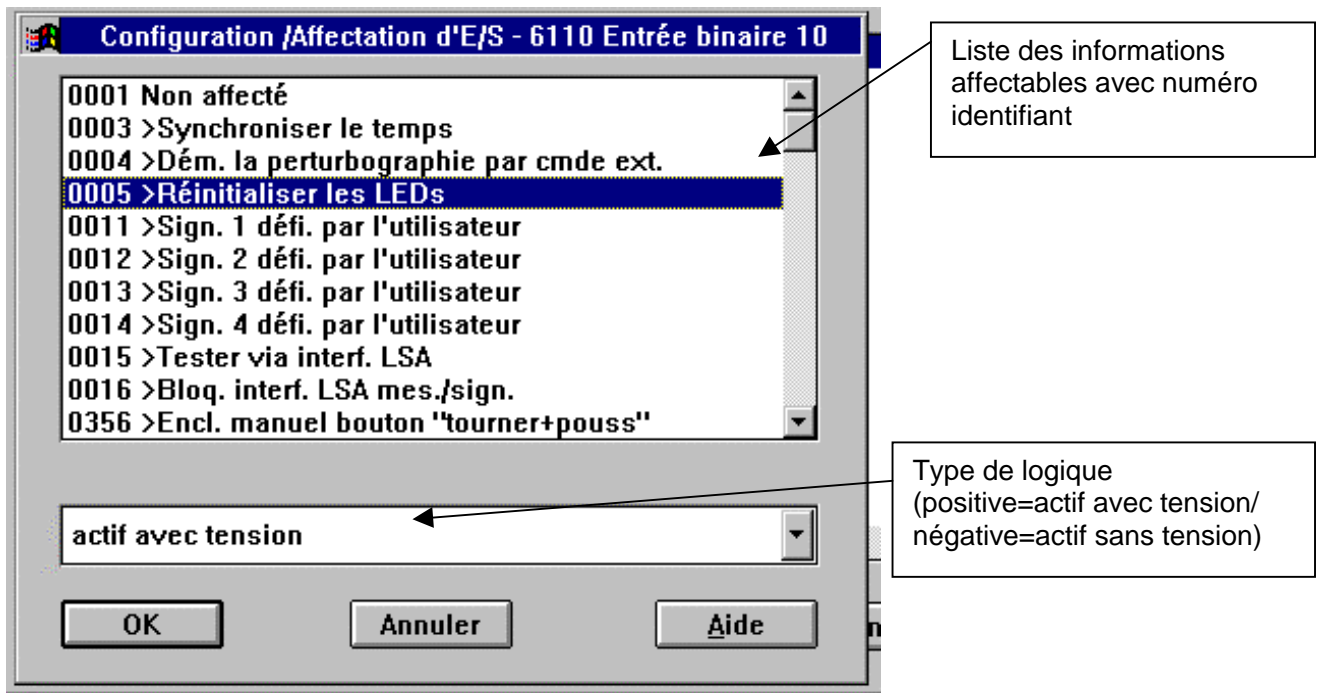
Configuration /Affectation d'E/S - 6110 Entrée binaire 10

0001 Non affecté
0003 >Synchroniser le temps
0004 >Dém. la perturbographie par cmde ext.
0005 >Réinitialiser les LEDs
0011 >Sign. 1 défi. par l'utilisateur
0012 >Sign. 2 défi. par l'utilisateur
0013 >Sign. 3 défi. par l'utilisateur
0014 >Sign. 4 défi. par l'utilisateur
0015 >Tester via interf. LSA
0016 >Bloq. interf. LSA mes./sign.
0356 >Encl. manuel bouton "tourner+pouss"

Liste des informations affectables avec numéro identifiant

actif avec tension

Type de logique (positive=actif avec tension/ négative=actif sans tension)

OK

Annuler

Aide